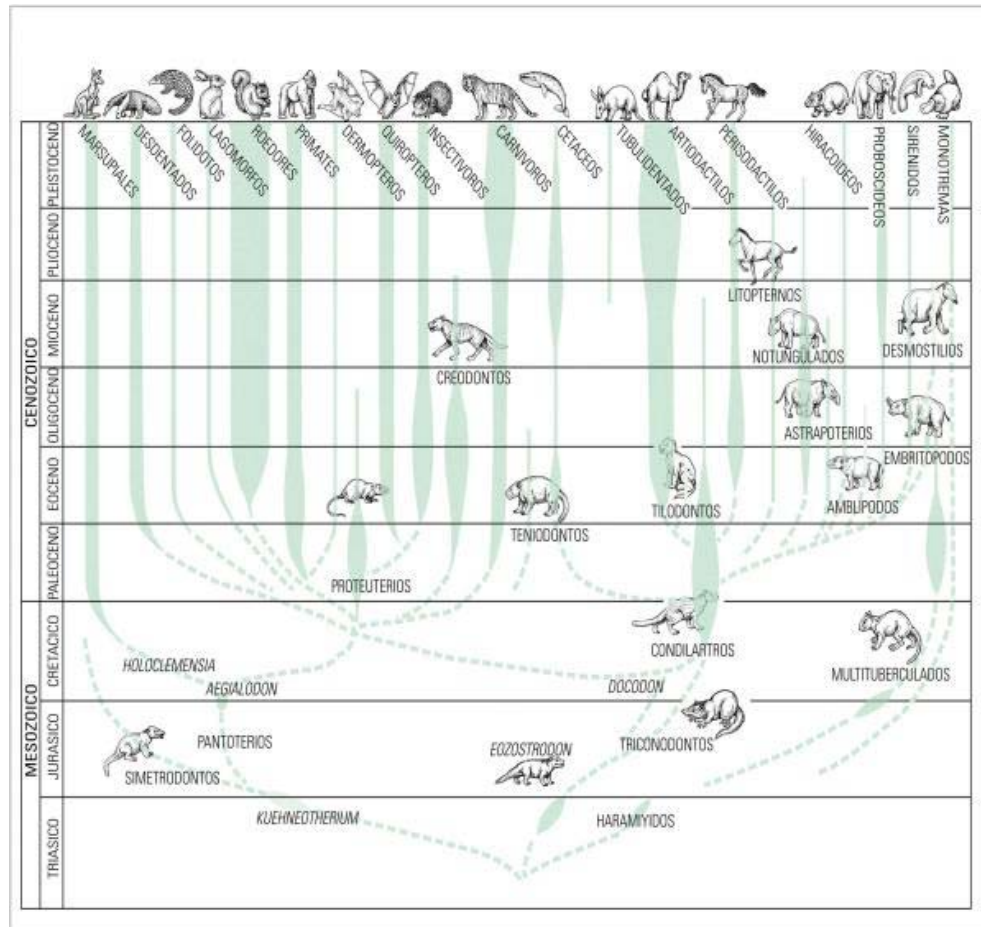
MARSUPIALES
DESDENTADOS
FOLIDOTOS
LAGOMORFOS
ROEDORES
PRIMATES
DERMOPTEROS
QUIROPTEROS
INSECTIVOROS
CARNIVOROS
CETACEOS
TUBULIDENTADOS
ARTIODACTILOS
PERISODACTILOS
HIRACOIDEOS
PROBOSCIDEOS
SIRENIDOS
MONOTREMAS

CENOZOICO
PLEISTOCENO
PLIOCENO
MIOCENO
OLIGOCENO
EOCENO
PALEOCENO
MESOZOICO
CRETACICO
JURASICO
TRIASICO

LITOPTERNOS
NOTUNGULADOS
DESMOSTILIOS
CREODONTOS
ASTRAPOTERIOS
EMBRITOPODOS
AMBLIPODOS
TILODONTOS
TENIODONTOS
PROTEUTERIOS
CONDILARTROS
MULTITUBERCULADOS
HOLOCLEMENSIA
AEGIALODON
DOCODON
PANTOTERIOS
EOZOSTRODON
TRICONODONTOS
SIMETRODONTOS
KUEHNEOTHERIUM
HARAMIYIDOS